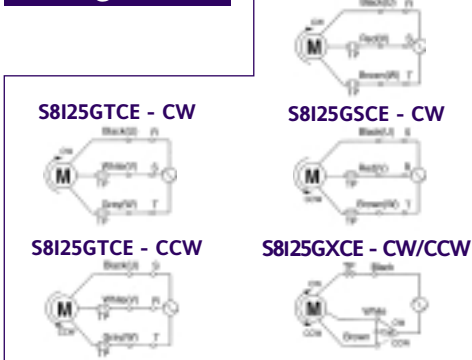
Black(U) R

M

Red(V) S

TP

Brown(W) T

S8I25GTCE - CW

Black(U) R

CW

M

White(V) S

TP

Gray(W) T

S8I25GSCE - CW

Black(U) S

M

CCW

Red(V) R

TP

Brown(W) T

S8I25GTCE - CCW

Black(U) S

M

White(V) R

CCW

TP

Gray(W) T

TP

S8I25GXCE - CW/CCW

CW

TP

Black

M

CCW

White

Brown

CW

CCW